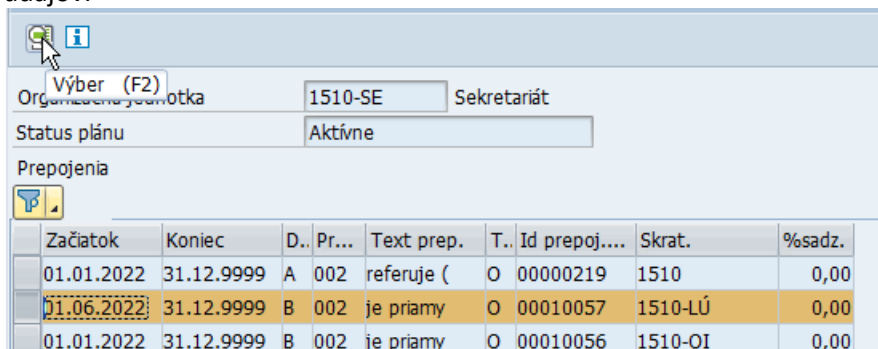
údajov:

Výber (F2)

Organizačná jednotka | 1510-SE | Sekretariát
Status plánu | Aktívne

Prepojenia

| Začiatok | Koniec | D.. | Pr... | Text prep. | T.. | Id prepoj.... | Skrat. | %sadz. |
|---|---|---|---|---|---|---|---|---|
| 01.01.2022 | 31.12.9999 | A | 002 | referuje ( | O | 00000219 | 1510 | 0,00 |
| 01.06.2022 | 31.12.9999 | B | 002 | je priamy | O | 00010057 | 1510-LÚ | 0,00 |
| 01.01.2022 | 31.12.9999 | B | 002 | je priamy | O | 00010056 | 1510-OI | 0,00 |